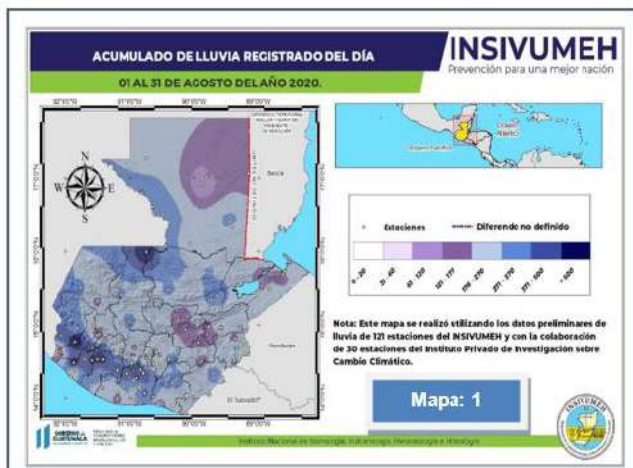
ACUMULADO DE LLUVIA REGISTRADO DEL DÍA

INSIVUMEH
Prevención para una mejor nación

01 AL 31 DE AGOSTO DEL AÑO 2020.

92°0'0"W 91°0'0"W 90°0'0"W 89°0'0"W

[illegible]

Belice

N
W E
S

Estaciones
Diferendo no definido

0 - 30
31 - 60
61 - 120
121 - 177
178 - 220
221 - 270
271 - 500
> 500

Nota: Este mapa se realizó utilizando los datos preliminares de lluvia de 121 estaciones del INSIVUMEH y con la colaboración de 30 estaciones del Instituto Privado de Investigación sobre Cambio Climático.

El Salvador

Mapa: 1

INSIVUMEH

Instituto Nacional de Sismología, Vulcanología, Meteorología e Hidrología